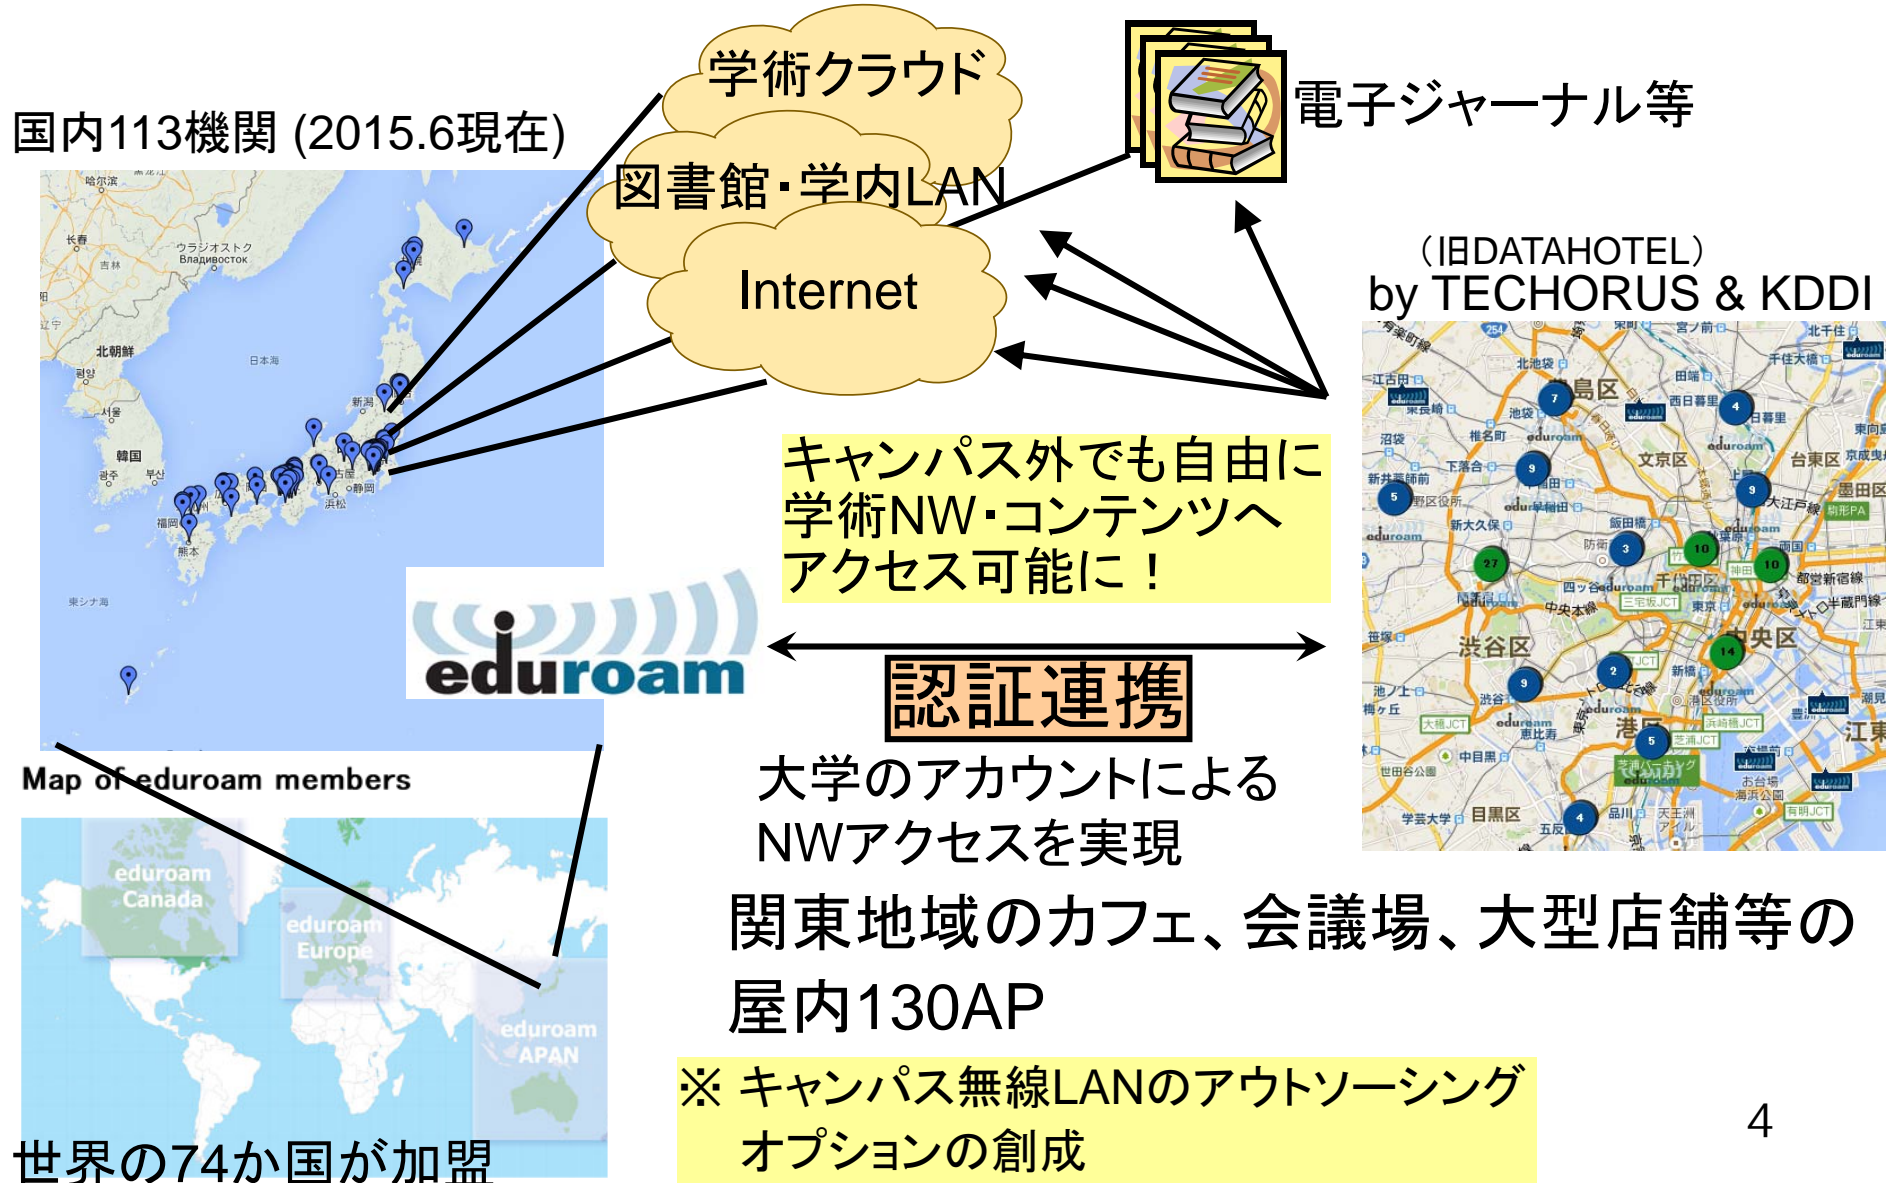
学術クラウド

電子ジャーナル等

国内113機関 (2015.6現在)

図書館・学内LAN

Internet

（旧DATAHOTEL）
by TECHORUS & KDDI

キャンパス外でも自由に学術NW・コンテンツへアクセス可能に！

eduroam

認証連携

大学のアカウントによるNWアクセスを実現

Map of eduroam members

eduroam Canada

eduroam Europe

eduroam APAN

関東地域のカフェ、会議場、大型店舗等の屋内130AP

※ キャンパス無線LANのアウトソーシングオプションの創成

世界の74か国が加盟

4